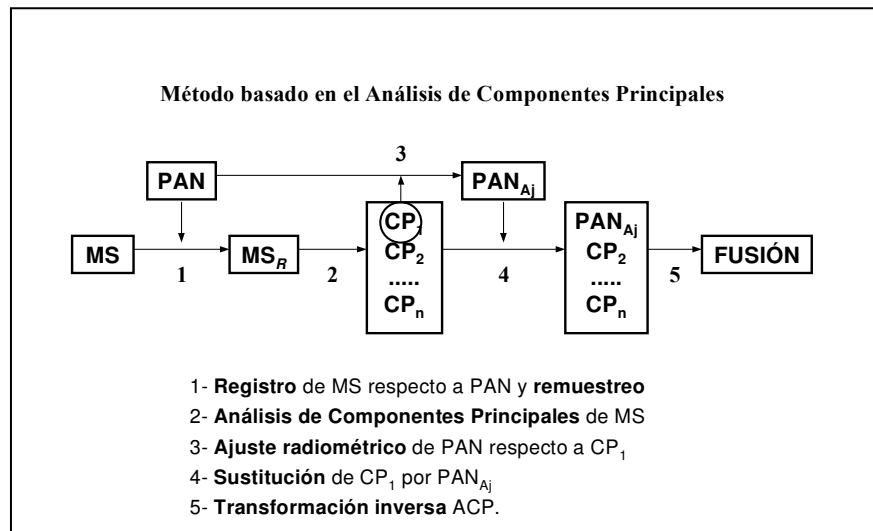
Método basado en el Análisis de Componentes Principales

3

PAN

$PAN_{Aj}$

MS

$MS_R$

$CP_1$
$CP_2$
.....
$CP_n$

$PAN_{Aj}$
$CP_2$
.....
$CP_n$

FUSIÓN

1

2

4

5

1- **Registro** de MS respecto a PAN y **remuestreo**
2- **Análisis de Componentes Principales** de MS
3- **Ajuste radiométrico** de PAN respecto a $CP_1$
4- **Sustitución** de $CP_1$ por $PAN_{Aj}$
5- **Transformación inversa** ACP.